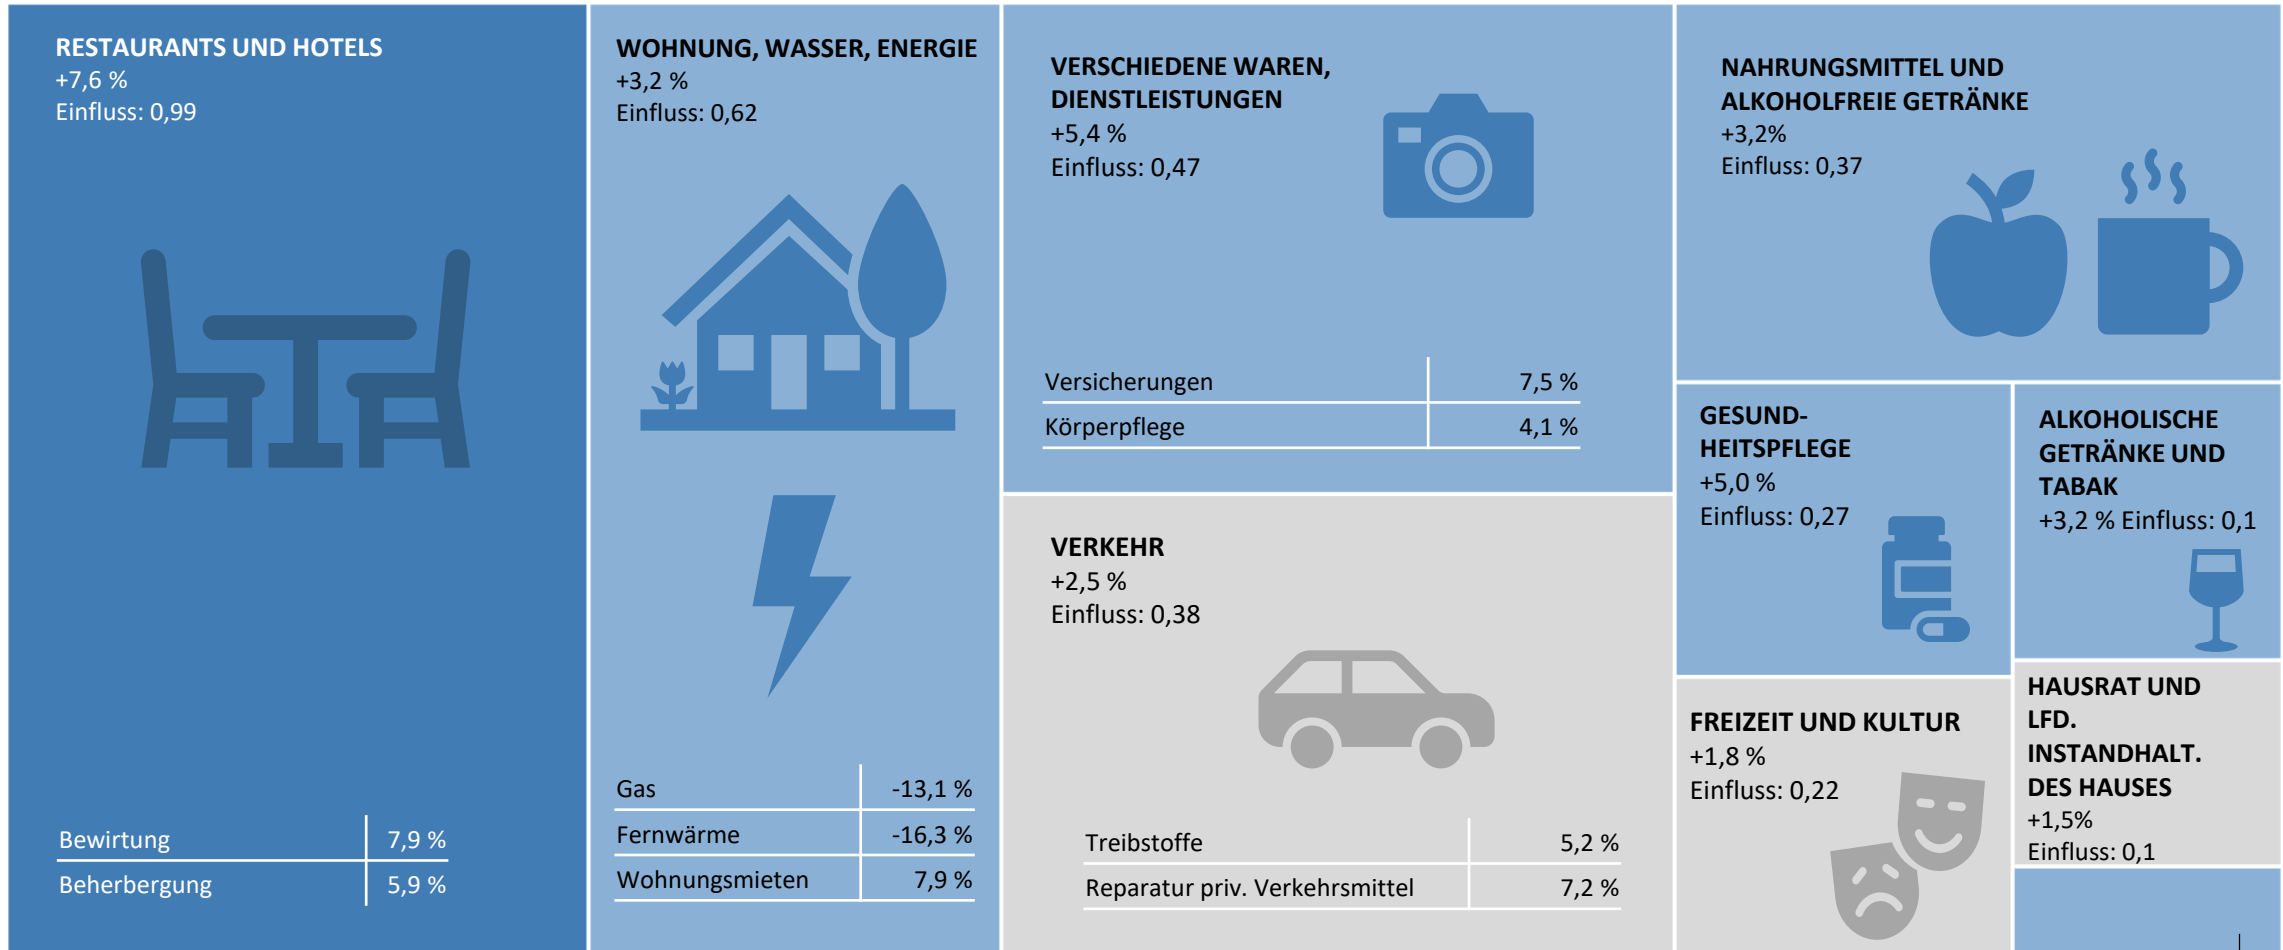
RESTAURANTS UND HOTELS
+7,6 %
Einfluss: 0,99

| Bewirtung | 7,9 % |
|---|---|
| Beherbergung | 5,9 % |

WOHNUNG, WASSER, ENERGIE
+3,2 %
Einfluss: 0,62

| Gas | -13,1 % |
|---|---|
| Fernwärme | -16,3 % |
| Wohnungsmieten | 7,9 % |

VERSCHIEDENE WAREN, DIENSTLEISTUNGEN
+5,4 %
Einfluss: 0,47

| Versicherungen | 7,5 % |
|---|---|
| Körperpflege | 4,1 % |

VERKEHR
+2,5 %
Einfluss: 0,38

| Treibstoffe | 5,2 % |
|---|---|
| Reparatur priv. Verkehrsmittel | 7,2 % |

NAHRUNGSMITTEL UND ALKOHOLFREIE GETRÄNKE
+3,2%
Einfluss: 0,37

GESUND-HEITSPFLEGE
+5,0 %
Einfluss: 0,27

ALKOHOLISCHE GETRÄNKE UND TABAK
+3,2 % Einfluss: 0,1

FREIZEIT UND KULTUR
+1,8 %
Einfluss: 0,22

HAUSRAT UND LFD. INSTANDHALT. DES HAUSES
+1,5%
Einfluss: 0,1